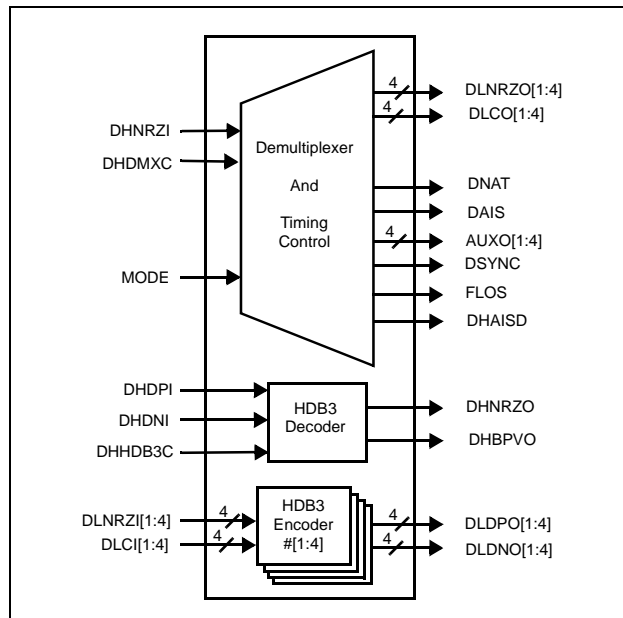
DHNRZI
DHDMXC
MODE

Demultiplexer
And
Timing
Control

4
DLNRZO[1:4]
4
DLCO[1:4]
DNAT
DAIS
4
AUXO[1:4]
DSYNC
FLOS
DHAISD

DHDPI
DHDNI
DHHDB3C

HDB3
Decoder

DHNRZO
DHBPVO

DLNRZI[1:4]
4
DLCI[1:4]
4

HDB3
Encoder
#[1:4]

4
DLDPO[1:4]
4
DLDNO[1:4]